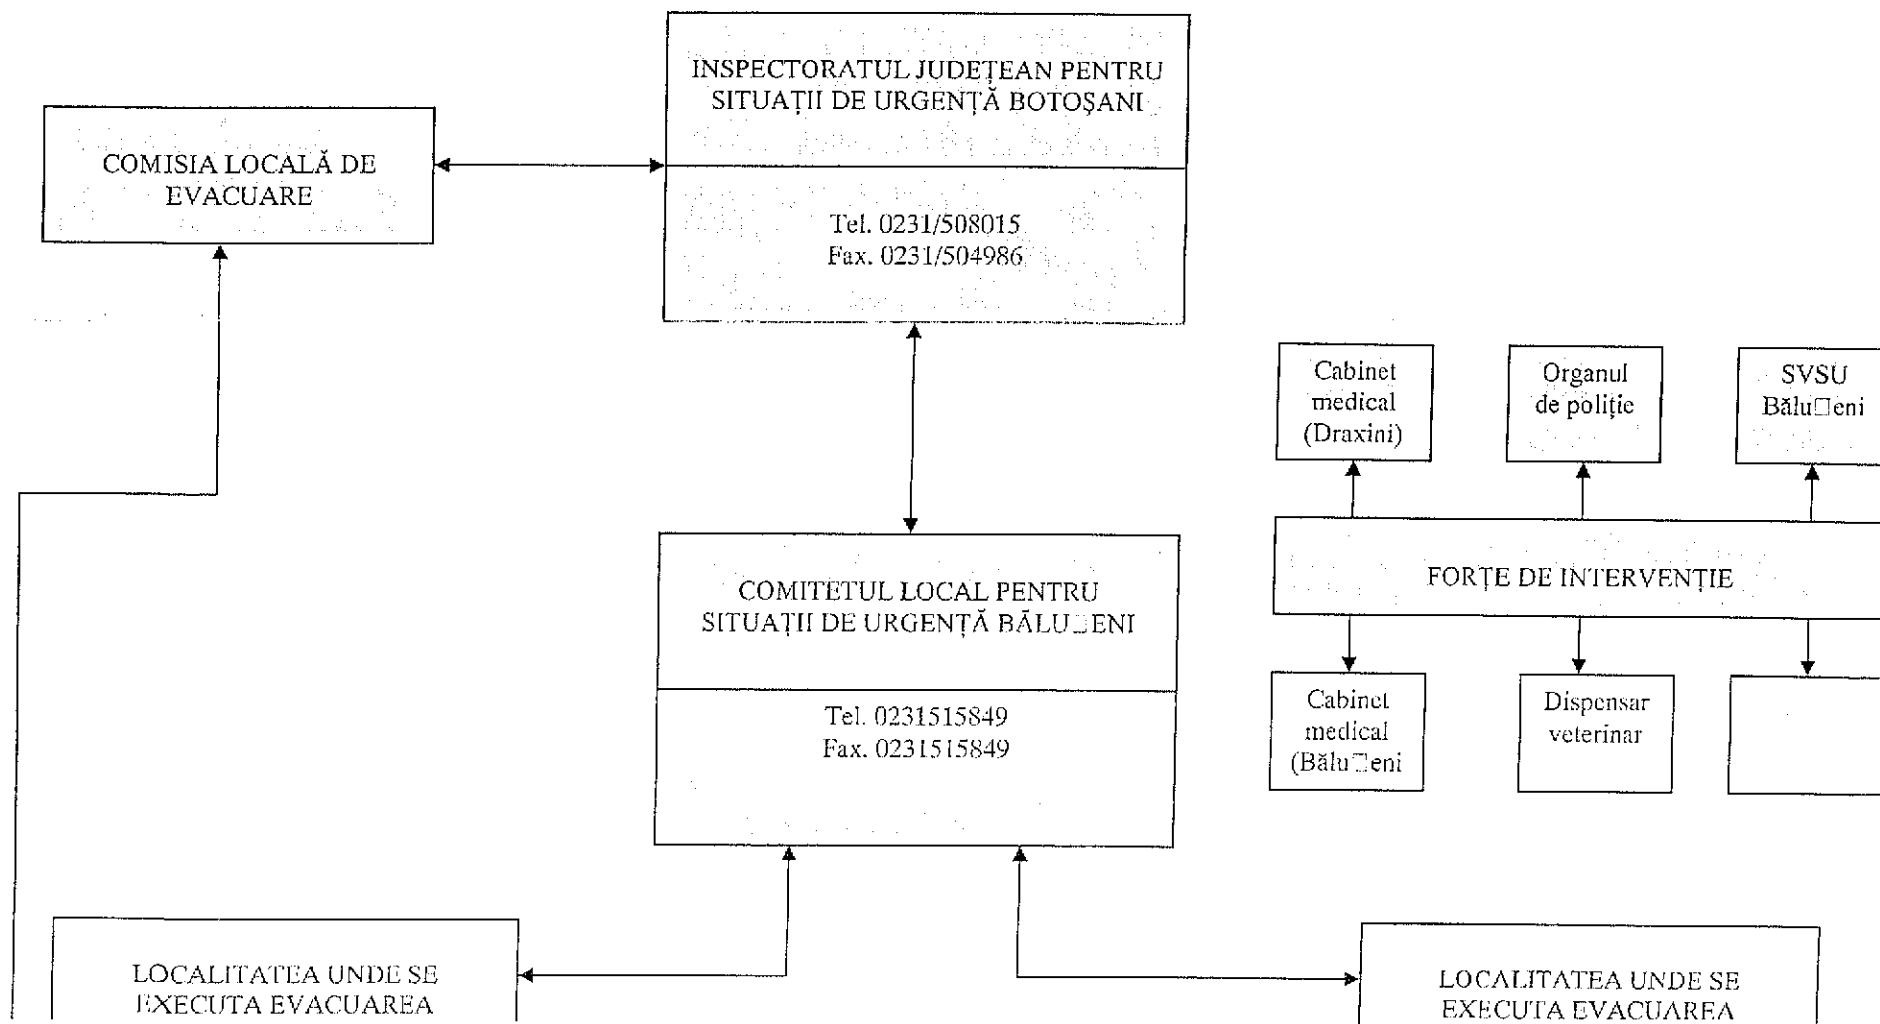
INSPECTORATUL JUDEȚEAN PENTRU SITUAȚII DE URGENȚĂ BOTOȘANI

Tel. 0231/508015
Fax. 0231/504986

COMISIA LOCALĂ DE EVACUARE

Cabinet medical (Draxini)

Organul de poliție

SVSU Bălu□eni

FORȚE DE INTERVENȚIE

COMITETUL LOCAL PENTRU SITUAȚII DE URGENȚĂ BĂLU□ENI

Tel. 0231515849
Fax. 0231515849

Cabinet medical (Bălu□eni

Dispensar veterinar

LOCALITATEA UNDE SE EXECUTA EVACUAREA

LOCALITATEA UNDE SE EXECUTA EVACUAREA